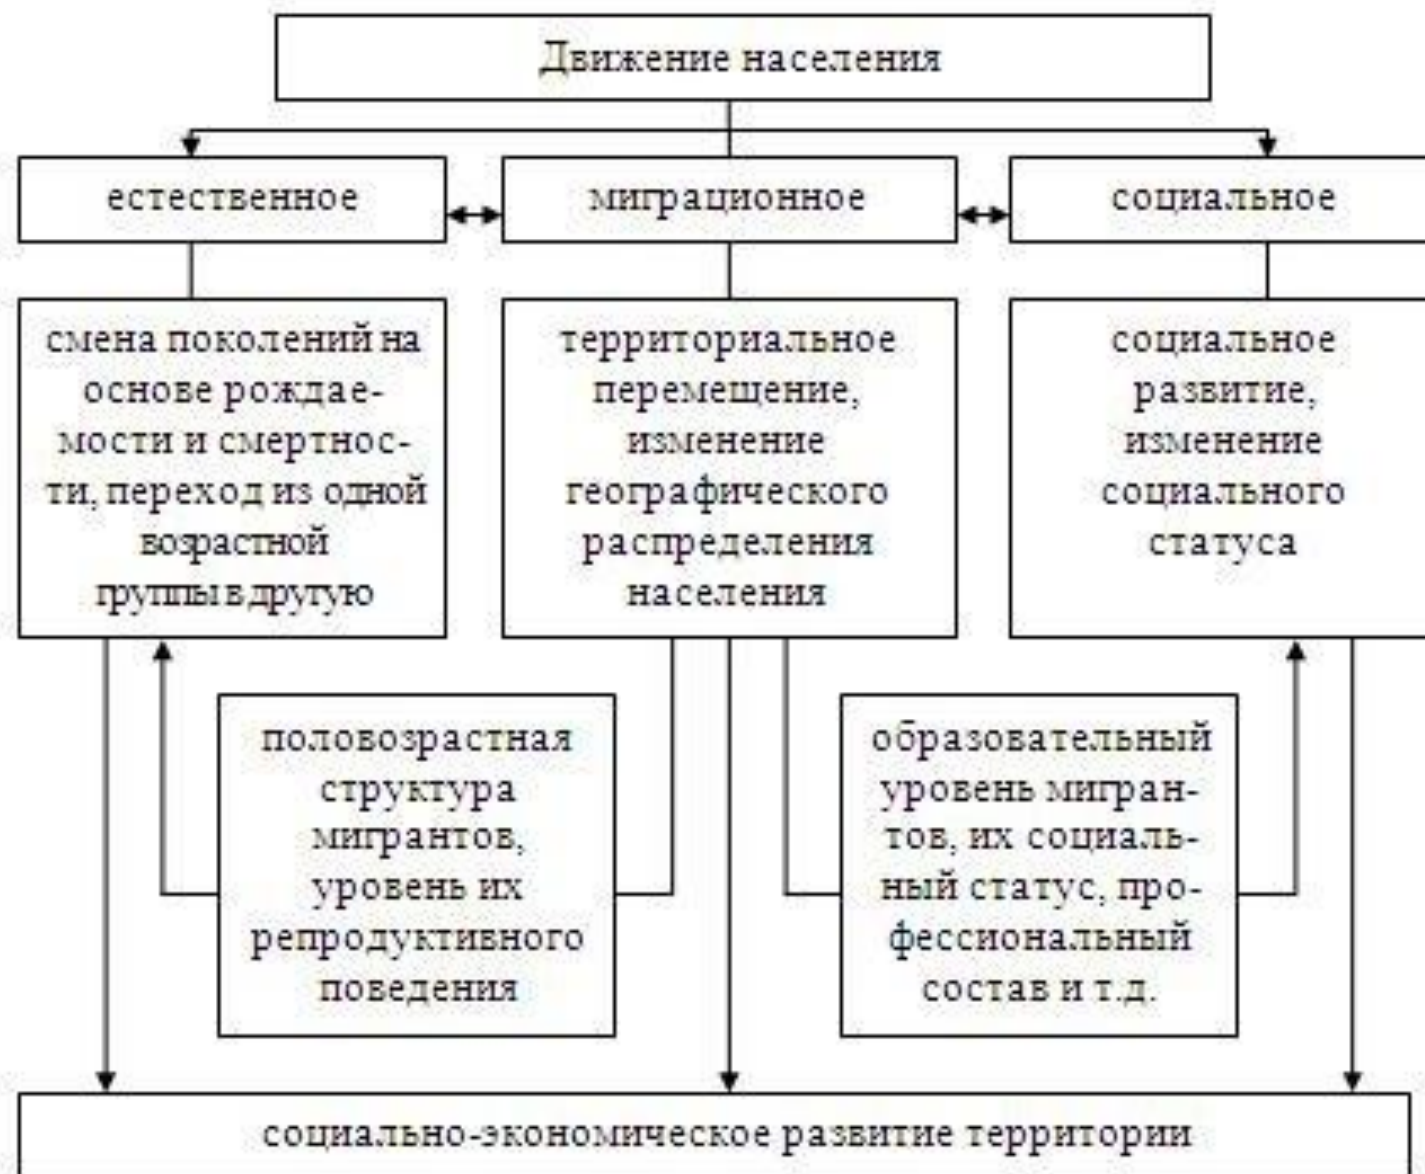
Движение населения

естественное

миграционное

социальное

смена поколений на основе рождаемости и смертности, переход из одной возрастной группы в другую

территориальное перемещение, изменение географического распределения населения

социальное развитие, изменение социального статуса

половозрастная структура мигрантов, уровень их репродуктивного поведения

образовательный уровень мигрантов, их социальный статус, профессиональный состав и т.д.

социально-экономическое развитие территории